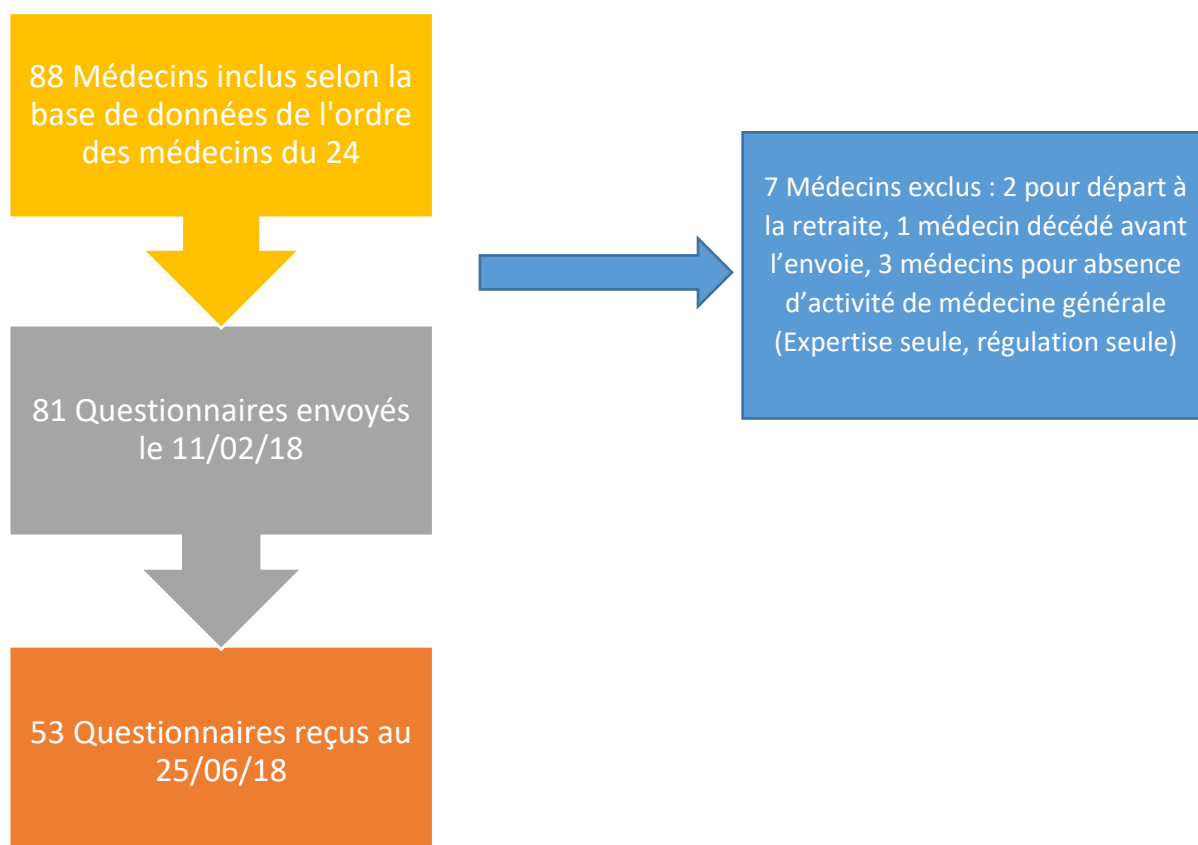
88 Médecins inclus selon la base de données de l'ordre des médecins du 24

7 Médecins exclus : 2 pour départ à la retraite, 1 médecin décédé avant l’envoie, 3 médecins pour absence d’activité de médecine générale (Expertise seule, régulation seule)

81 Questionnaires envoyés le 11/02/18

53 Questionnaires reçus au 25/06/18